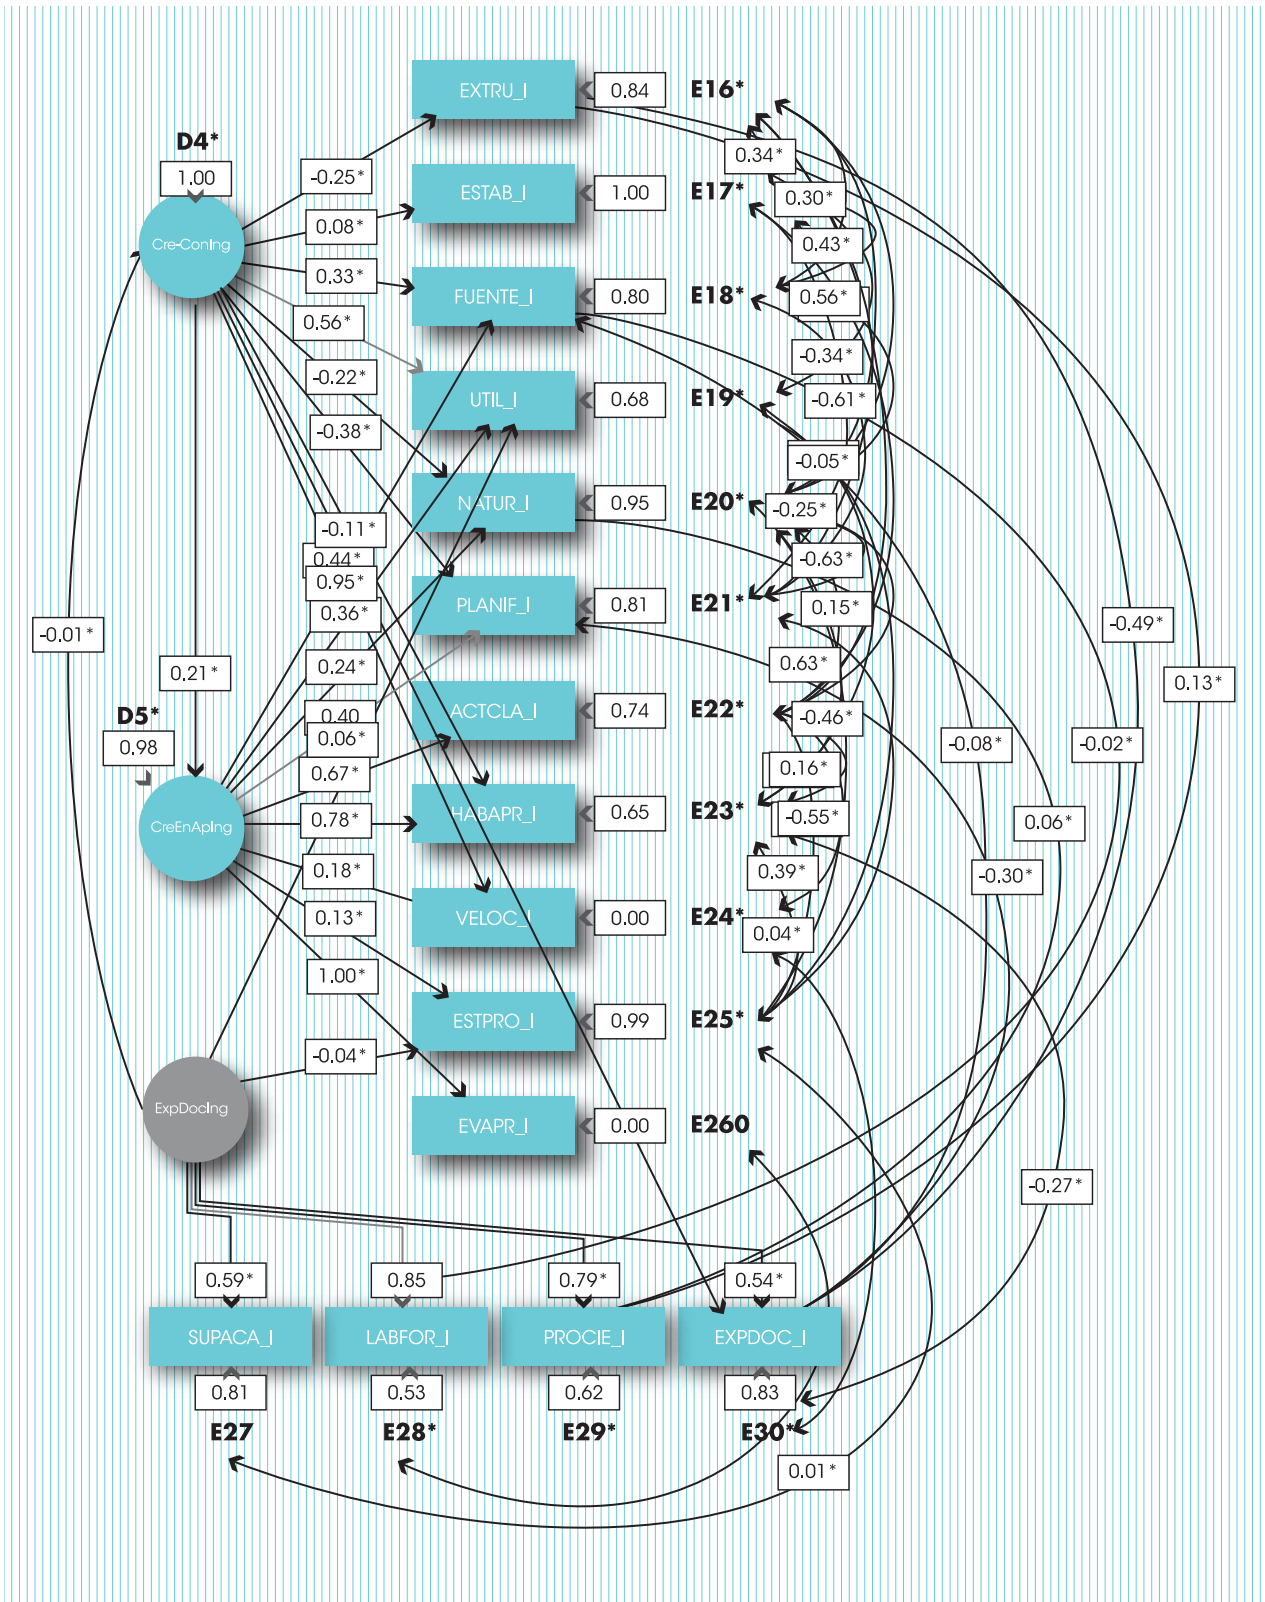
EXTRU_I 0.84 E16*
D4*
1.00
-0.25*
ESTAB_I 1.00 E17*
0.34*
0.30*
Cre-ConIng
0.08*
0.33*
FUENTE_I 0.80 E18*
0.43*
0.56*
0.56*
-0.22*
UTIL_I 0.68 E19*
-0.34*
-0.61*
-0.38*
NATUR_I 0.95 E20*
-0.05*
-0.25*
-0.11*
0.44*
0.95*
PLANIF_I 0.81 E21*
-0.63*
0.15*
0.36*
-0.49*
-0.01*
0.21*
0.24*
0.63*
0.13*
D5*
0.98
0.40
ACTCLA_I 0.74 E22*
-0.46*
0.06*
-0.08*
-0.02*
0.67*
0.16*
CreEnApIng
0.78*
HABAPR_I 0.65 E23*
-0.55*
0.06*
0.18*
0.39*
-0.30*
0.13*
VELOC_I 0.00 E24*
0.04*
1.00*
ESTPRO_I 0.99 E25*
-0.04*
ExpDocIng
EVAPR_I 0.00 E260
-0.27*
0.59*
0.85
0.79*
0.54*
SUPACA_I LABFOR_I PROCIE_I EXPDOC_I
0.81 0.53 0.62 0.83
E27 E28* E29* E30*
0.01*